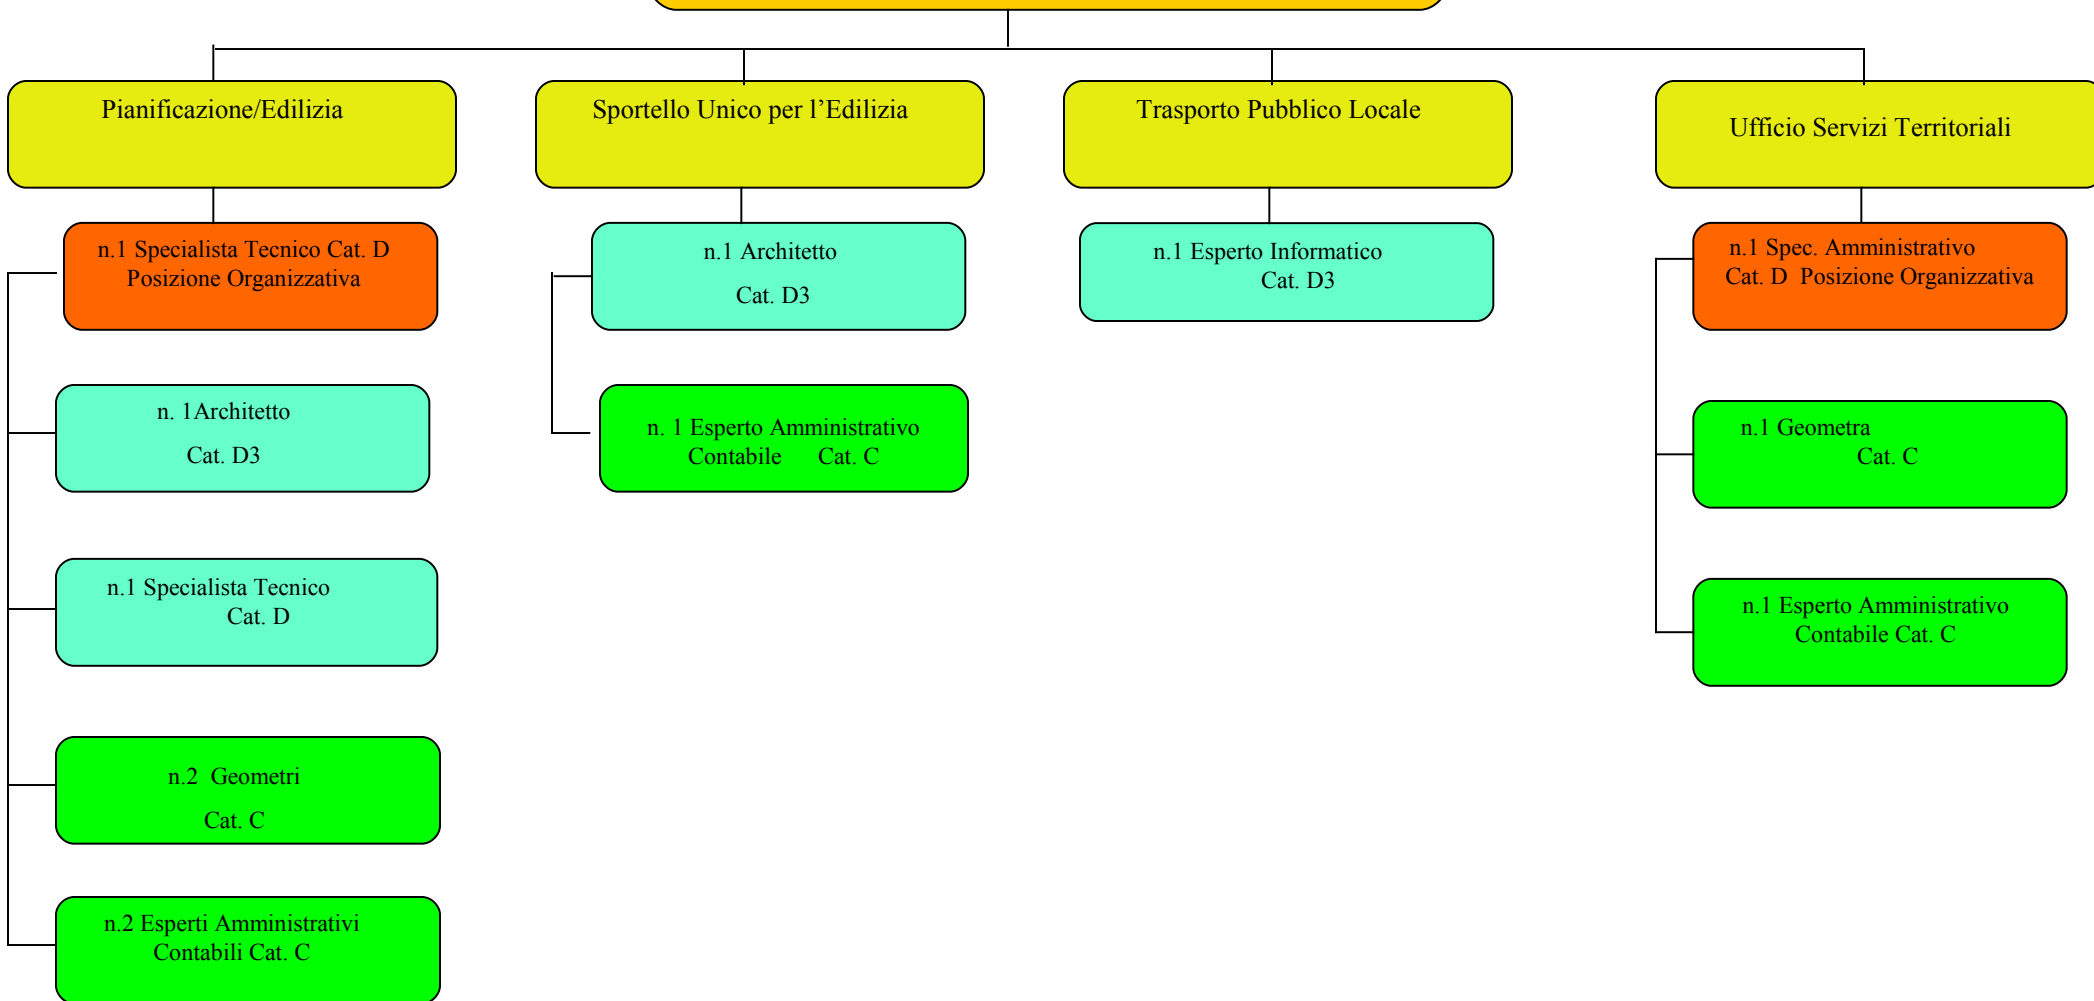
Pianificazione/Edilizia

n.1 Specialista Tecnico Cat. D
Posizione Organizzativa

n. 1Architetto
Cat. D3

n.1 Specialista Tecnico
Cat. D

n.2 Geometri
Cat. C

n.2 Esperti Amministrativi
Contabili Cat. C

Sportello Unico per l’Edilizia

n.1 Architetto
Cat. D3

n. 1 Esperto Amministrativo
Contabile Cat. C

Trasporto Pubblico Locale

n.1 Esperto Informatico
Cat. D3

Ufficio Servizi Territoriali

n.1 Spec. Amministrativo
Cat. D Posizione Organizzativa

n.1 Geometra
Cat. C

n.1 Esperto Amministrativo
Contabile Cat. C